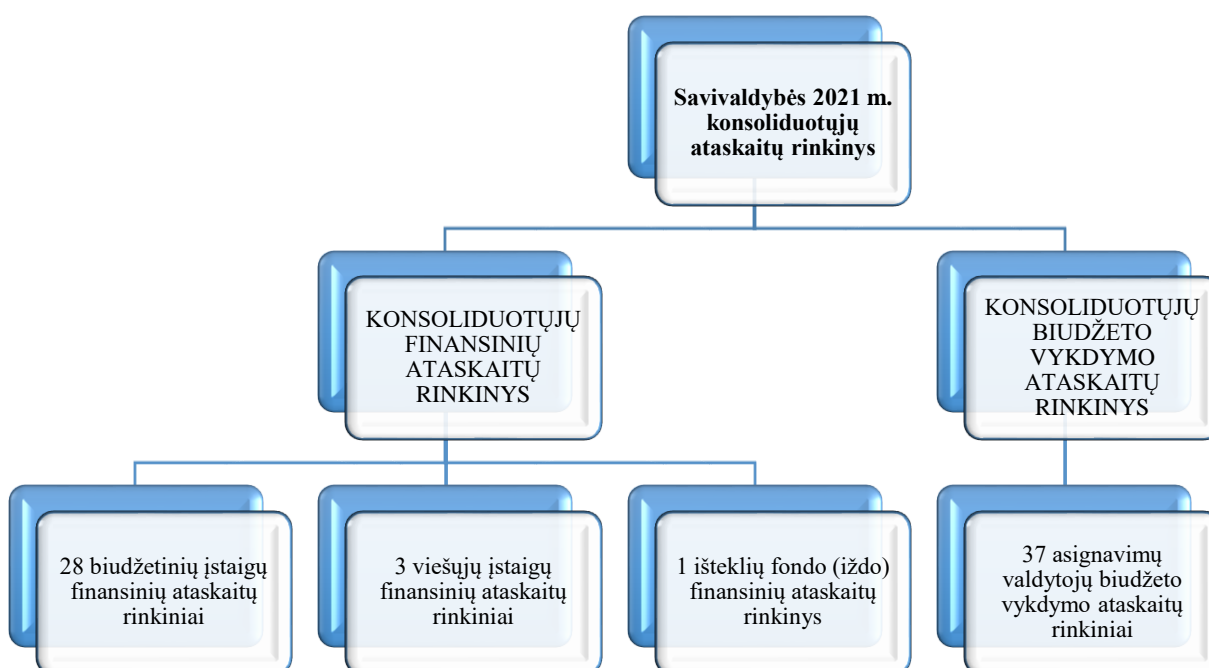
Savivaldybės 2021 m. konsoliduotųjų ataskaitų rinkinys

KONSOLIDUOTŲJŲ FINANSINIŲ ATASKAITŲ RINKINYS

KONSOLIDUOTŲJŲ BIUDŽETO VYKDYMO ATASKAITŲ RINKINYS

28 biudžetinių įstaigų finansinių ataskaitų rinkiniai

3 viešųjų įstaigų finansinių ataskaitų rinkiniai

1 išteklių fondo (iždo) finansinių ataskaitų rinkinys

37 asignavimų valdytojų biudžeto vykdymo ataskaitų rinkiniai